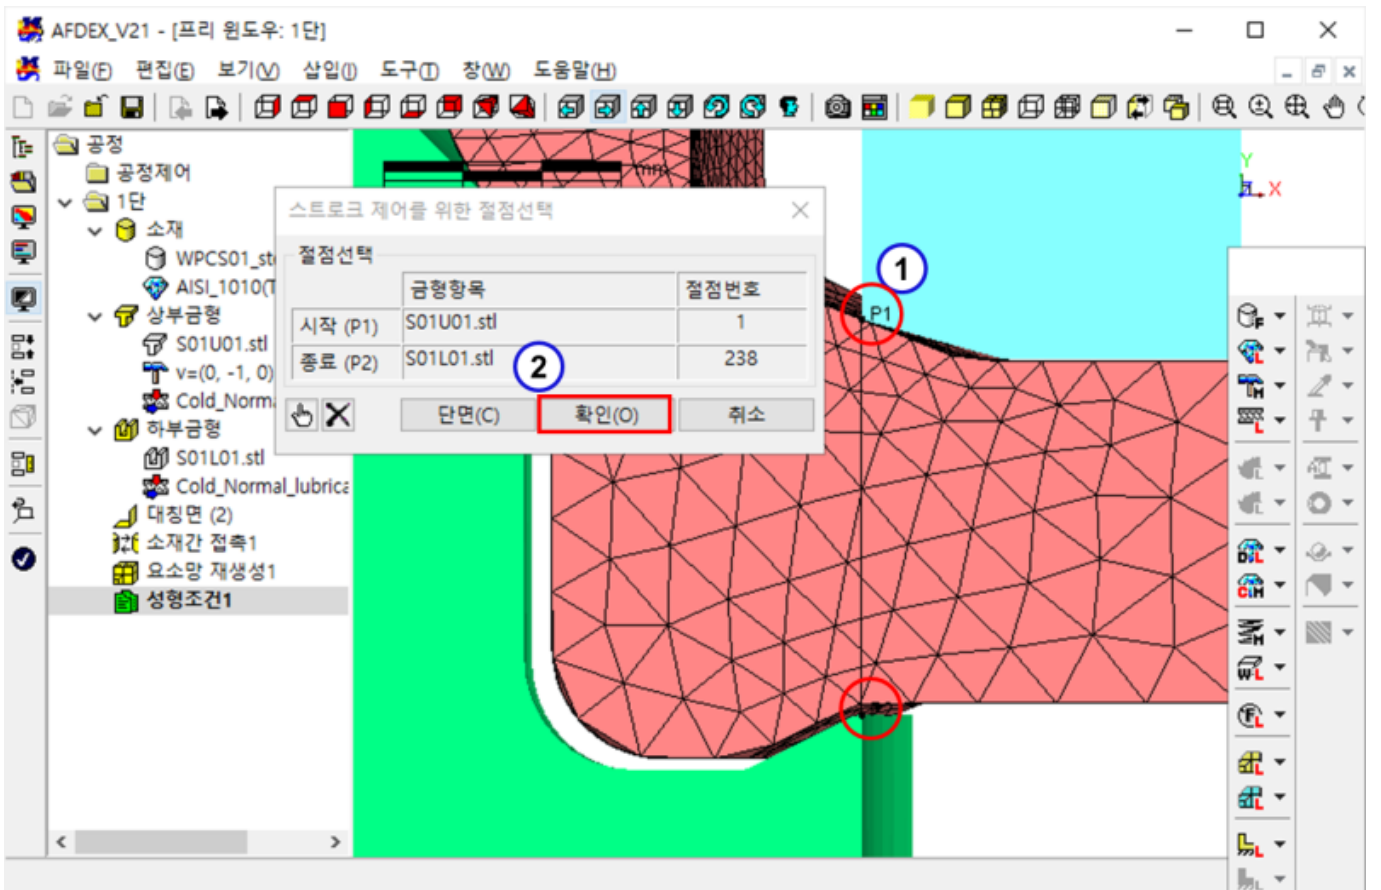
AFDEX_V21 - [프리 윈도우: 1단]

파일(F) 편집(E) 보기(V) 삽입(I) 도구(T) 창(W) 도움말(H)

공정
공정제어
1단
소재
WPCS01_st
AISI_1010(T
상부금형
S01U01.stl
v=(0, -1, 0)
Cold_Norm
하부금형
S01L01.stl
Cold_Normal_lubrica
대칭면 (2)
소재간 접촉1
요소망 재생성1
성형조건1

스트로크 제어를 위한 절점선택

절점선택

| | 금형항목 | 절점번호 |
|---|---|---|
| 시작 (P1) | S01U01.stl | 1 |
| 종료 (P2) | S01L01.stl | 238 |

단면(C) 확인(O) 취소

1
2
P1
Y
X